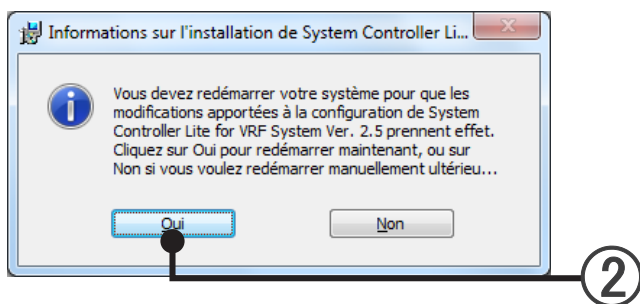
Informations sur l'installation de System Controller Li...

Vous devez redémarrer votre système pour que les modifications apportées à la configuration de System Controller Lite for VRF System Ver. 2.5 prennent effet. Cliquez sur Oui pour redémarrer maintenant, ou sur Non si vous voulez redémarrer manuellement ultérieu...

Oui

Non

2